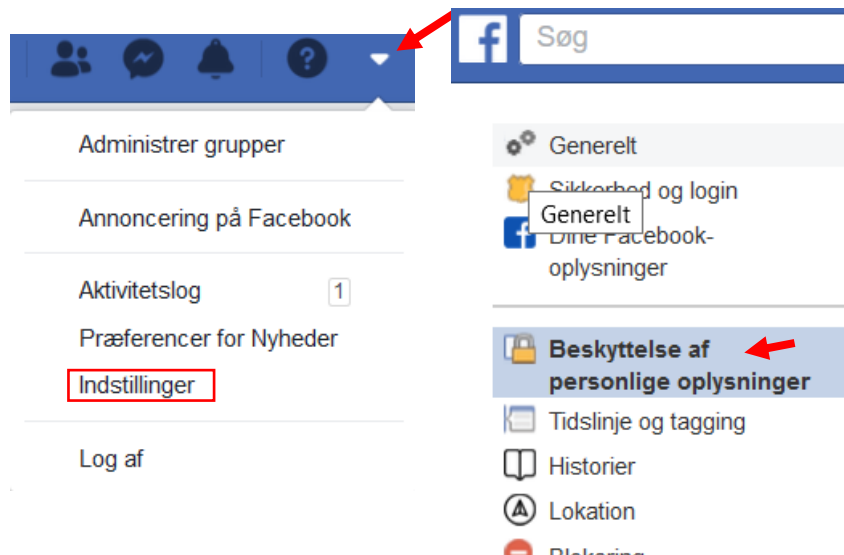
Administrer grupper

Annoncering på Facebook

Aktivitetslog 1

Præferencer for Nyheder

Indstillinger

Log af

f Søg

Generelt

Sikkerhed og login

Generelt

Dine Facebook-oplysninger

Beskyttelse af personlige oplysninger

Tidslinje og tagging

Historier

Lokation

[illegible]